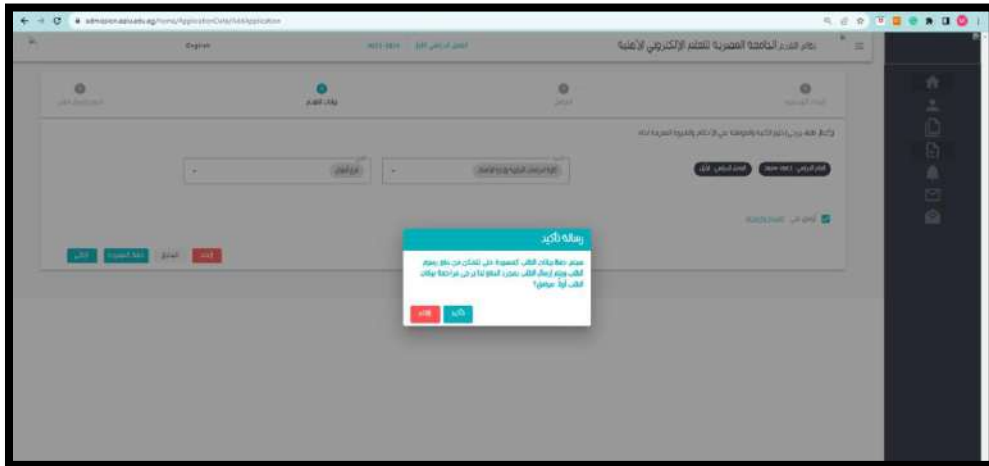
admission.eaiu.edu.eg/Home/ApplicationData/AddApplication

English

نظام التقديم الجامعة المصرية للتعلم الإلكتروني الأهلية

بيانات التقديم

رسالة تأكيد

سيتم حفظ بيانات الطلب المسجلة حتى تتمكن من دفع رسوم الطلب ويتم إرسال الطلب بمجرد الدفع لذا برجى مراجعة بيانات الطلب أولاً. موافق؟

تأكيد

إلغاء

التالي

السابق